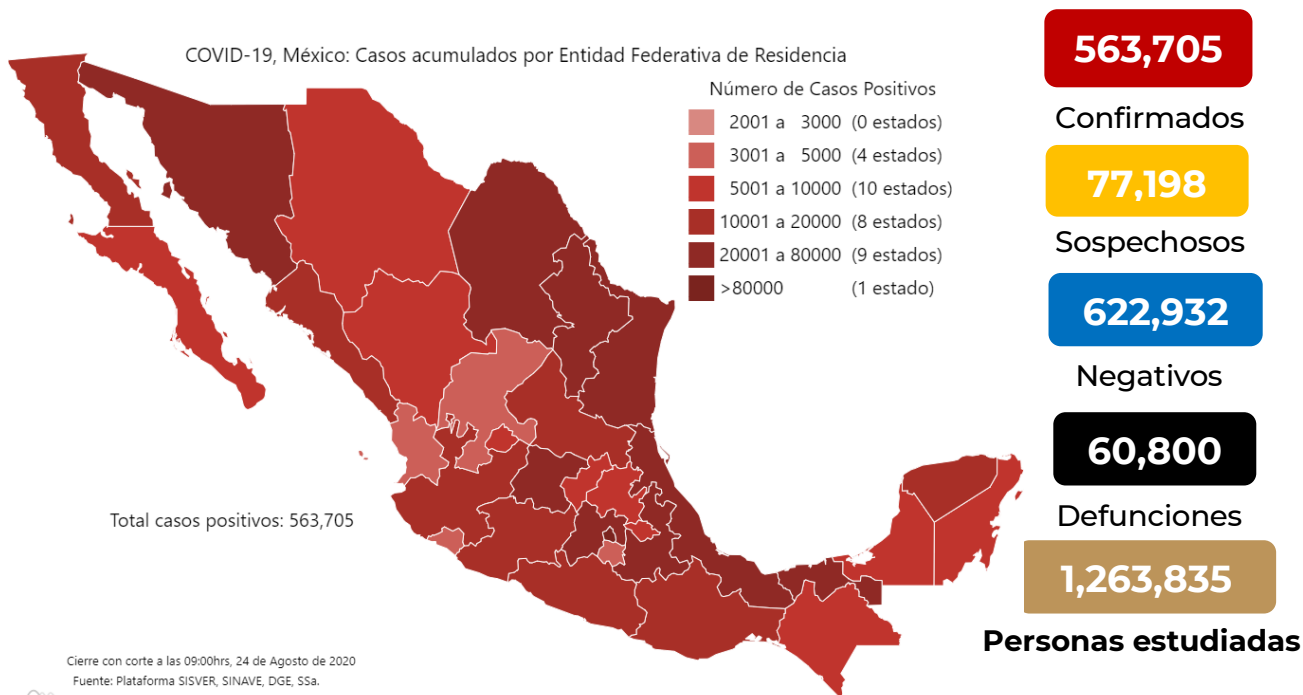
COVID-19, México: Casos acumulados por Entidad Federativa de Residencia

Número de Casos Positivos

2001 a 3000 (0 estados)
3001 a 5000 (4 estados)
5001 a 10000 (10 estados)
10001 a 20000 (8 estados)
20001 a 80000 (9 estados)
>80000 (1 estado)

Total casos positivos: 563,705

Cierre con corte a las 09:00hrs, 24 de Agosto de 2020
Fuente: Plataforma SISVER, SINAVE, DGE, SSa.

563,705
Confirmados

77,198
Sospechosos

622,932
Negativos

60,800
Defunciones

1,263,835
Personas estudiadas